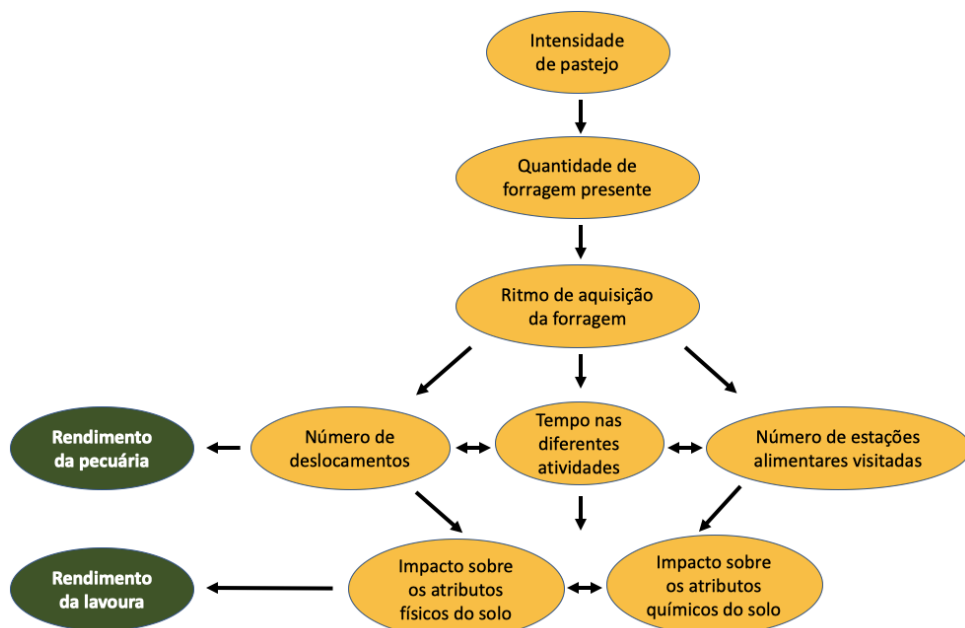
Intensidade de pastejo

Quantidade de forragem presente

Ritmo de aquisição da forragem

Rendimento da pecuária

Número de deslocamentos

Tempo nas diferentes atividades

Número de estações alimentares visitadas

Rendimento da lavoura

Impacto sobre os atributos físicos do solo

Impacto sobre os atributos químicos do solo